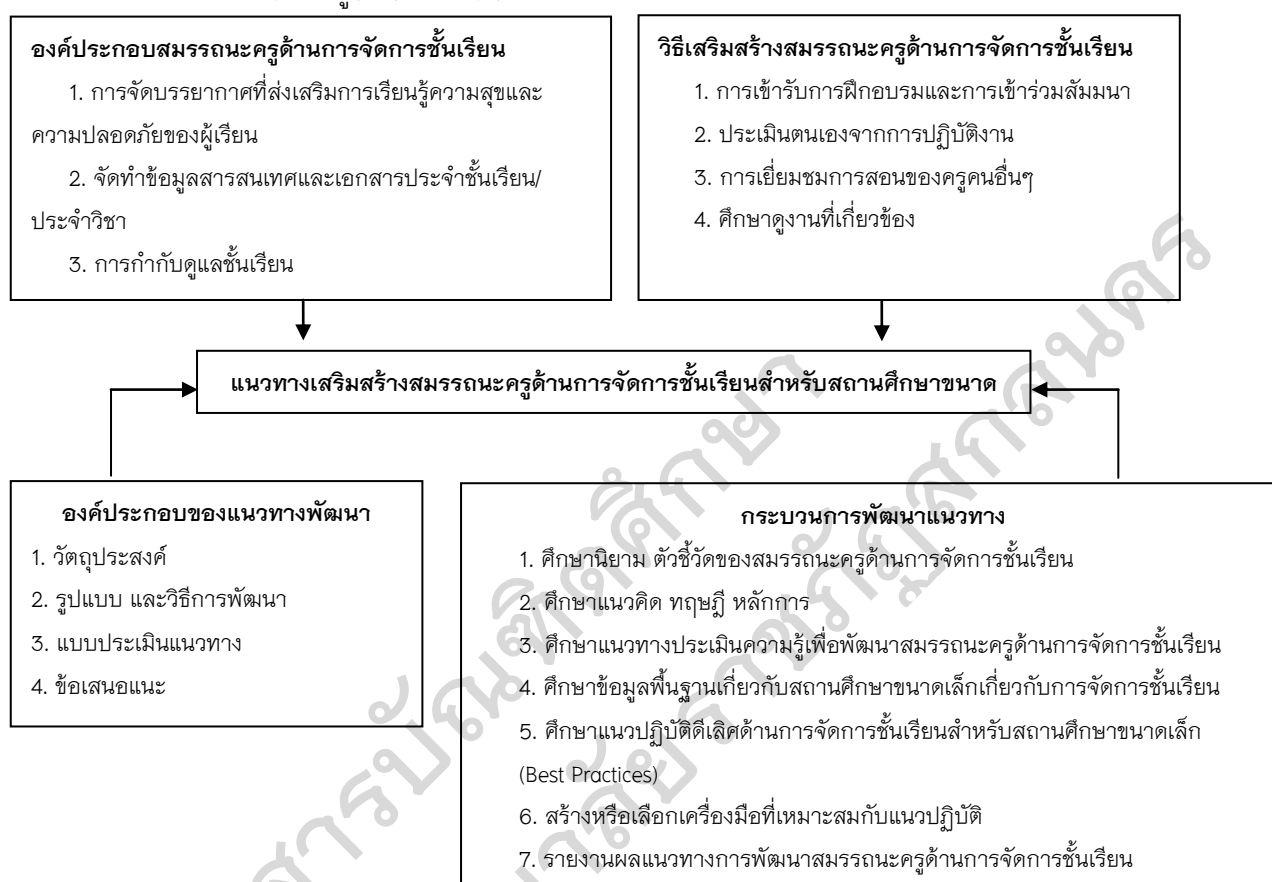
องค์ประกอบสมรรถนะครูด้านการจัดการชั้นเรียน

1. การจัดบรรยากาศที่ส่งเสริมการเรียนรู้ความสุขและความปลอดภัยของผู้เรียน

2. จัดทำข้อมูลสารสนเทศและเอกสารประจำชั้นเรียน/ประจำวิชา

3. การกำกับดูแลชั้นเรียน

วิธีเสริมสร้างสมรรถนะครูด้านการจัดการชั้นเรียน

1. การเข้ารับการฝึกอบรมและการเข้าร่วมสัมมนา

2. ประเมินตนเองจากการปฏิบัติงาน

3. การเยี่ยมชมการสอนของครูคนอื่นๆ

4. ศึกษาดูงานที่เกี่ยวข้อง

แนวทางเสริมสร้างสมรรถนะครูด้านการจัดการชั้นเรียนสำหรับสถานศึกษาขนาด

องค์ประกอบของแนวทางพัฒนา

1. วัตถุประสงค์

2. รูปแบบ และวิธีการพัฒนา

3. แบบประเมินแนวทาง

4. ข้อเสนอแนะ

กระบวนการพัฒนาแนวทาง

1. ศึกษานิยาม ตัวชี้วัดของสมรรถนะครูด้านการจัดการชั้นเรียน

2. ศึกษาแนวคิด ทฤษฎี หลักการ

3. ศึกษาแนวทางประเมินความรู้เพื่อพัฒนาสมรรถนะครูด้านการจัดการชั้นเรียน

4. ศึกษาข้อมูลพื้นฐานเกี่ยวกับสถานศึกษาขนาดเล็กเกี่ยวกับการจัดการชั้นเรียน

5. ศึกษาแนวปฏิบัติดีเลิศด้านการจัดการชั้นเรียนสำหรับสถานศึกษาขนาดเล็ก (Best Practices)

6. สร้างหรือเลือกเครื่องมือที่เหมาะสมกับแนวปฏิบัติ

7. รายงานผลแนวทางการพัฒนาสมรรถนะครูด้านการจัดการชั้นเรียน